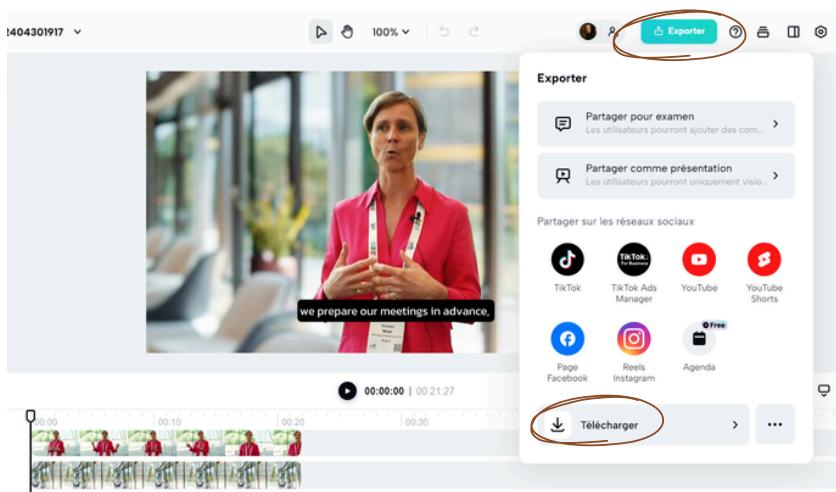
2404301917

100%

Exporter

Exporter

Partager pour examen
Les utilisateurs pourront ajouter des com...

Partager comme présentation
Les utilisateurs pourront uniquement visio...

Partager sur les réseaux sociaux

TikTok

TikTok Ads Manager

YouTube

YouTube Shorts

Page Facebook

Reels Instagram

Free
Agenda

Télécharger

we prepare our meetings in advance,

00:00:00 | 00:21:27

00:00

00:10

00:20

00:30